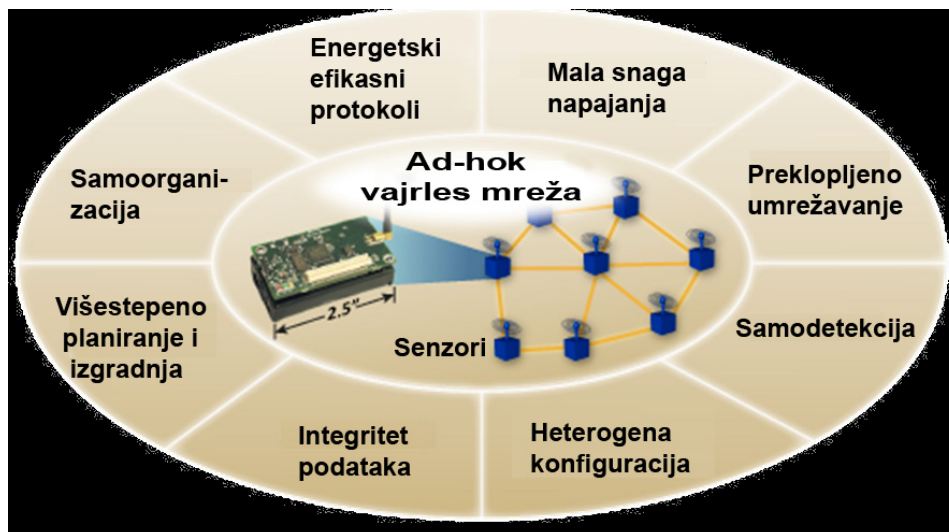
Energetski efikasni protokoli

Mala snaga napajanja

Samoorganizacija

Ad-hok vajrles mreža

Preklopljeno umrežavanje

Višestepeno planiranje i izgradnja

2.5"

Senzori

Samodetekcija

Integritet podataka

Heterogena konfiguracija